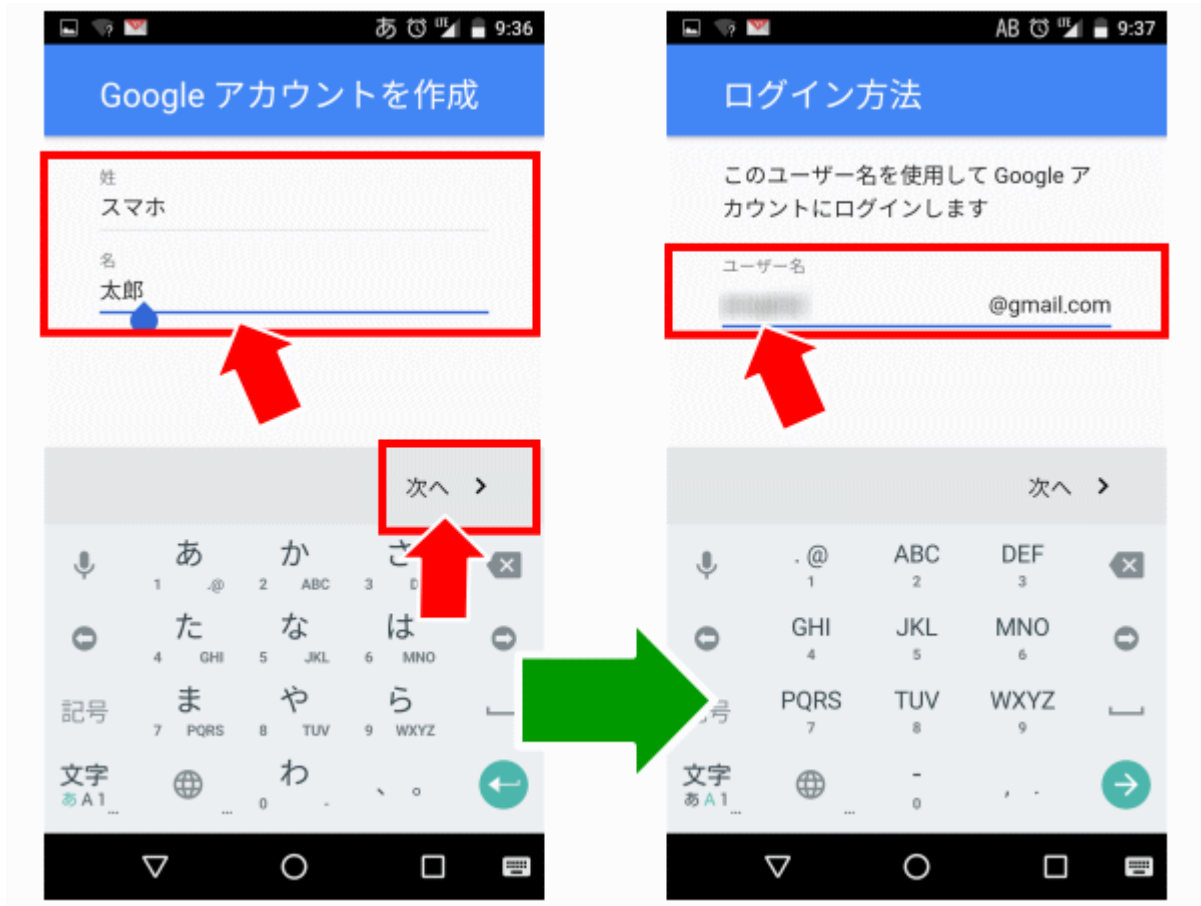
あ 9:36

Google アカウントを作成

姓
スマホ

名
太郎

次へ >

あ
1 .@
か
2 ABC
さ
3
た
4 GHI
な
5 JKL
は
6 MNO
記号
ま
7 PQRS
や
8 TUV
ら
9 WXYZ
文字
あ A 1
わ
0
、。

AB 9:37

ログイン方法

このユーザー名を使用して Google アカウントにログインします

ユーザー名
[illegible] @gmail.com

次へ >

.@
1
ABC
2
DEF
3
GHI
4
JKL
5
MNO
6
記号
PQRS
7
TUV
8
WXYZ
9
文字
あ A 1
-
0
, .